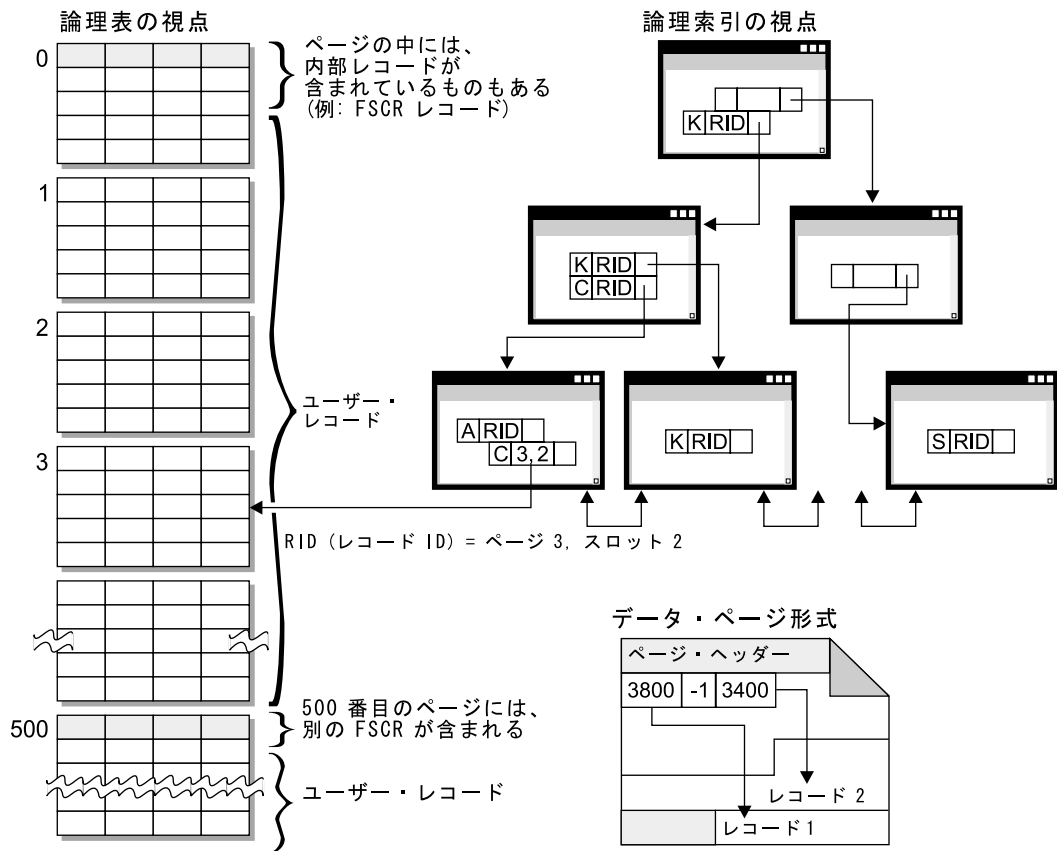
論理表の視点

0

ページの中には、内部レコードが含まれているものもある (例: FSCR レコード)

1

2

ユーザー・レコード

3

500

500 番目のページには、別の FSCR が含まれる

ユーザー・レコード

論理索引の視点

K RID

K RID
C RID

A RID
C 3,2

K RID

S RID

RID (レコード ID) = ページ 3, スロット 2

データ・ページ形式

ページ・ヘッダー

3800 | -1 | 3400

レコード 2

レコード 1